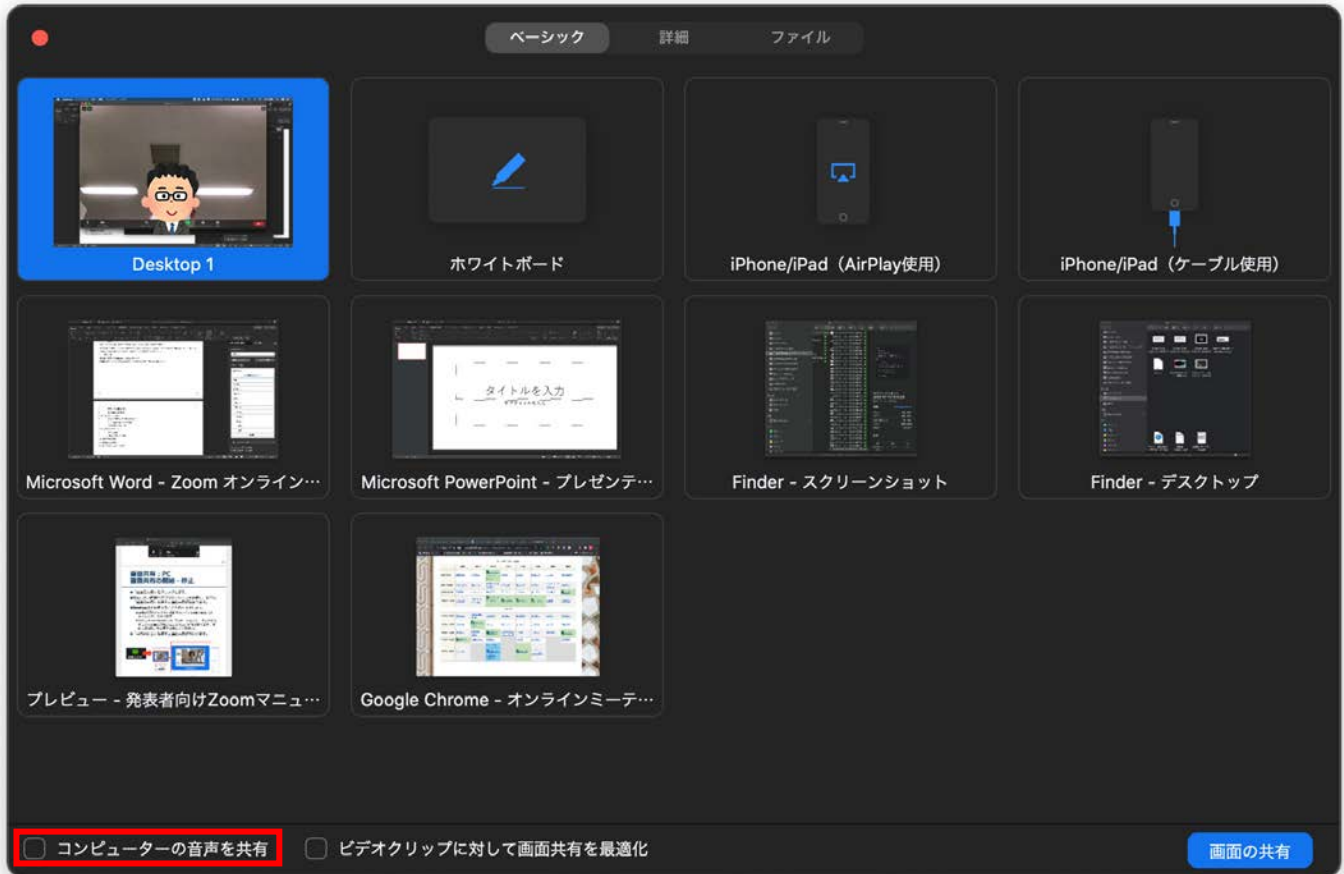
ベーシック 詳細 ファイル

Desktop 1

ホワイトボード

iPhone/iPad（AirPlay使用）

iPhone/iPad（ケーブル使用）

タイトルを入力

Microsoft Word - Zoom オンライン…

Microsoft PowerPoint - プレゼンテ…

Finder - スクリーンショット

Finder - デスクトップ

プレビュー - 発表者向けZoomマニュ…

Google Chrome - オンラインミーテ…

コンピューターの音声を共有

ビデオクリップに対して画面共有を最適化

画面の共有